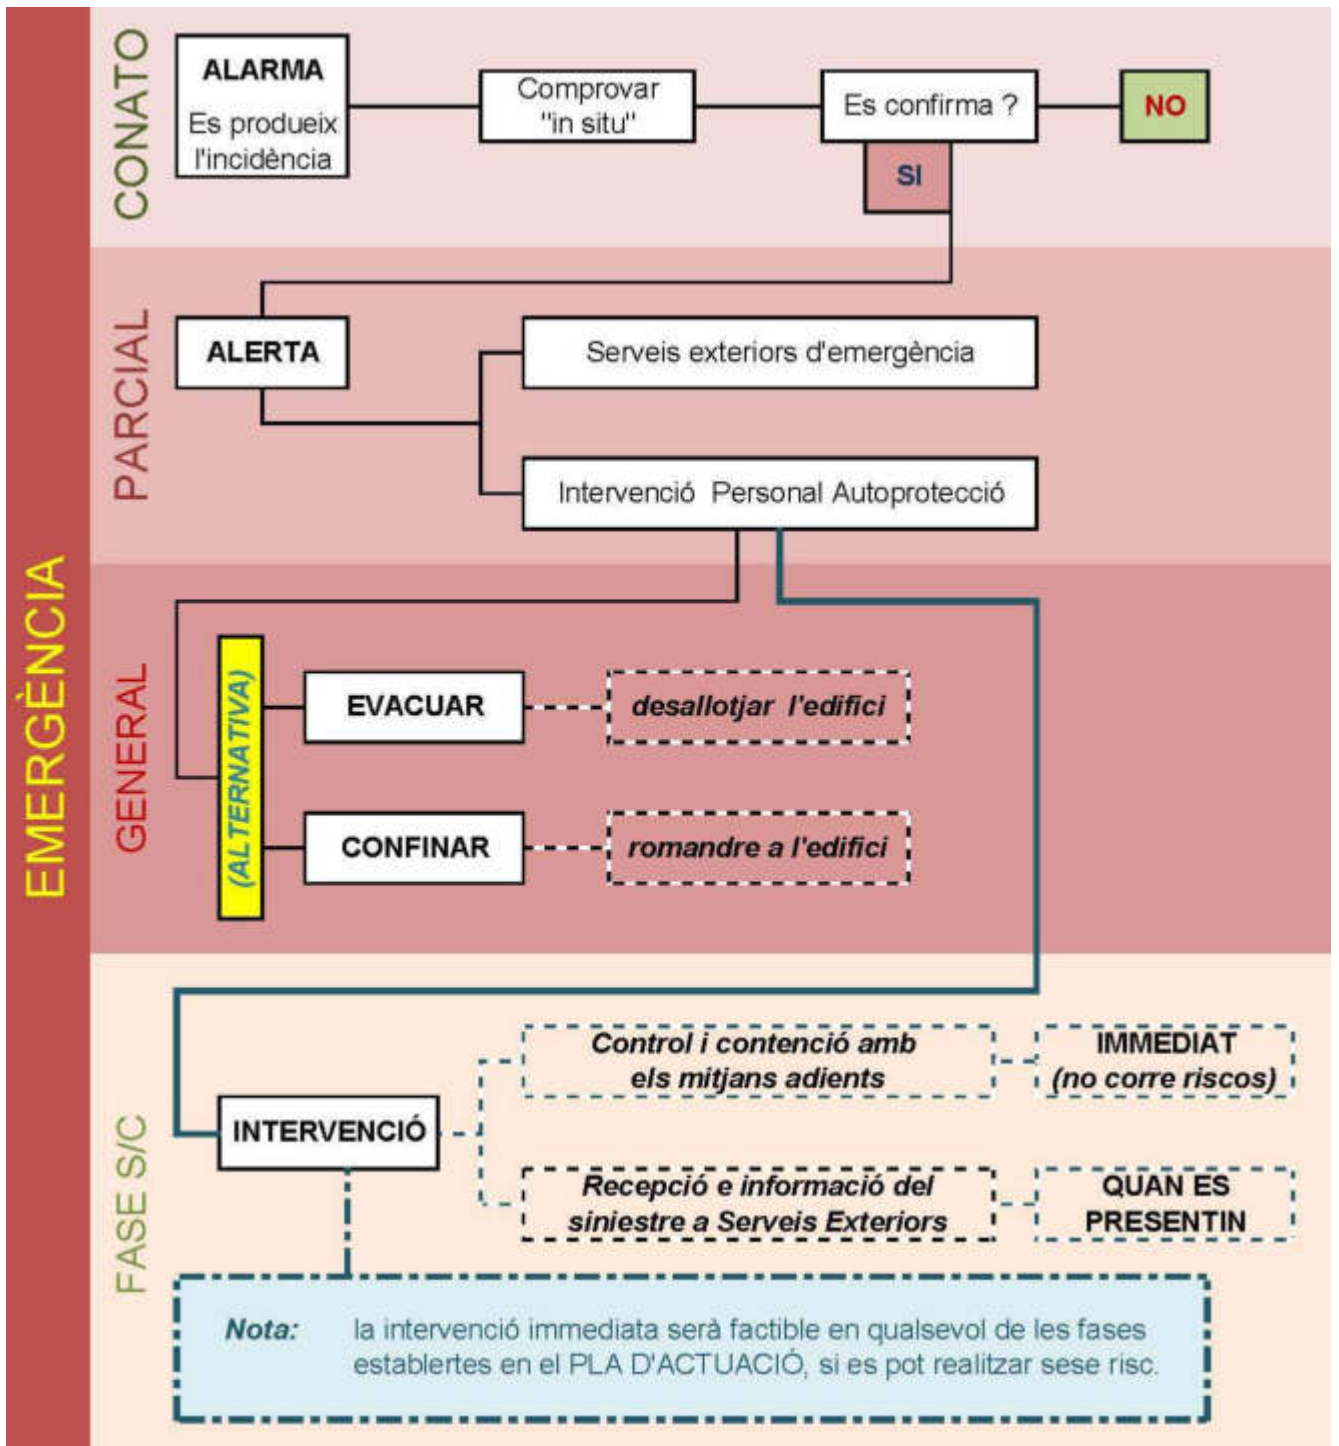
EMERGÈNCIA

CONATO

ALARMA
Es produeix l'incidència

Comprovar "in situ"

Es confirma ?

NO

SI

PARCIAL

ALERTA

Serveis exteriors d'emergència

Intervenció Personal Autoprotecció

GENERAL

(ALTERNATIVA)

EVACUAR

desallotjar l'edifici

CONFINAR

romandre a l'edifici

FASE S/C

INTERVENCIÓ

Control i contenció amb els mitjans adients

IMMEDIAT (no corre riscos)

Recepció e informació del siniestre a Serveis Exteriors

QUAN ES PRESENTIN

Nota: la intervenció immediata serà factible en qualsevol de les fases establertes en el PLA D'ACTUACIÓ, si es pot realitzar sese risc.